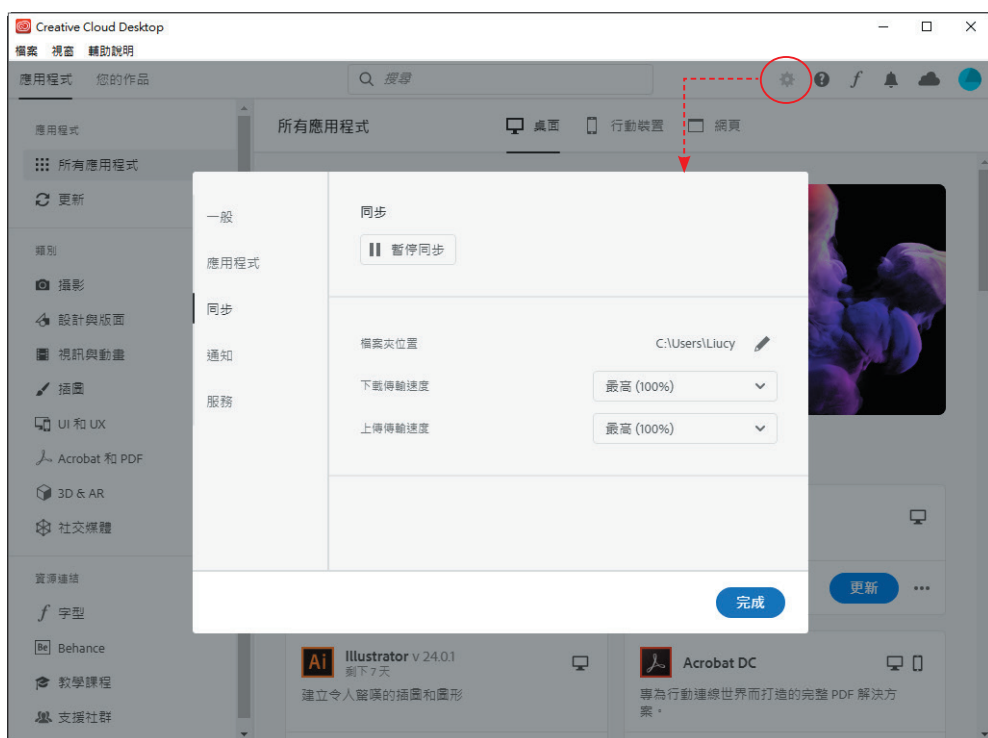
Creative Cloud Desktop
檔案 視窗 輔助說明

應用程式 您的作品
搜尋

應用程式
所有應用程式
更新
類別
攝影
設計與版面
視訊與動畫
插圖
UI 和 UX
Acrobat 和 PDF
3D & AR
社交媒體
資源連結
字型
Behance
教學課程
支援社群

所有應用程式
桌面 行動裝置 網頁

一般
應用程式
同步
通知
服務

同步
暫停同步

檔案夾位置 C:\Users\Liucy
下載傳輸速度 最高 (100%)
上傳傳輸速度 最高 (100%)

完成

更新

Ai Illustrator v 24.0.1
剩下 7 天
建立令人驚豔的插圖和圖形

Acrobat DC
專為行動連線世界而打造的完整 PDF 解決方案。